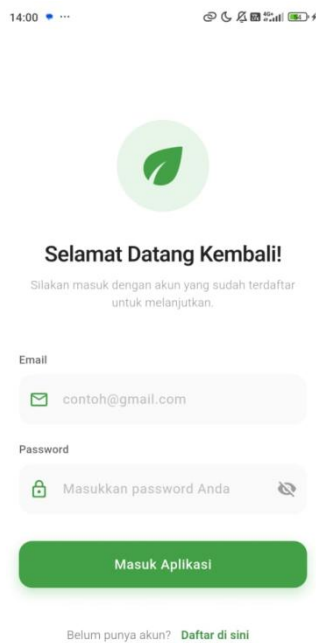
14:00

Selamat Datang Kembali!

Silakan masuk dengan akun yang sudah terdaftar untuk melanjutkan.

Email

contoh@gmail.com

Password

Masukkan password Anda

Masuk Aplikasi

Belum punya akun? Daftar di sini